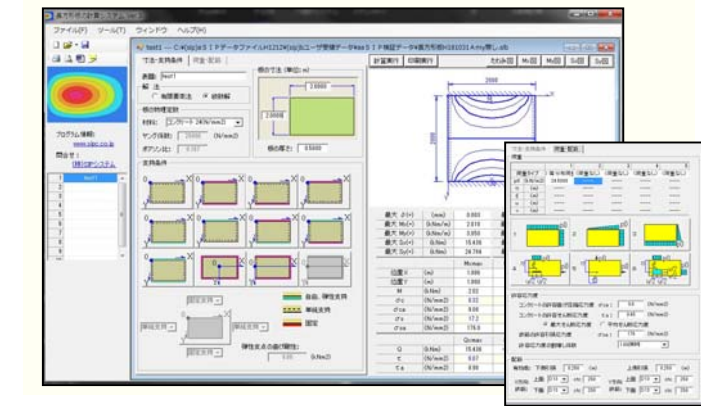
ファイル(F) ツール(T) ウィンドウ ヘルプ(H)

test1 — C:¥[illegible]

寸法・支持条件 | 荷重・配筋

表題: test1

解法
○ 級数解法 ● 差分解

板の寸法 (単位:m)

2.0000

2.0000

板の物理定数
材料: コンクリート 24(N/mm2)
ヤング係数: 25000 (N/mm2)
ポアソン比: 0.167

板の厚さ: 0.5000

支持条件

自由、弾性支持
単純支持
固定

弾性支点の値(弾性):
0.00 (kN/m2)

プログラム情報:
www.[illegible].co.jp
問合せ:
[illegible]システム

test1

計算実行 | 印刷実行

2000

最大 δ(+) (mm) 0.000
最大 Mx(+) (kN·m/m) 2.010
最大 My(+) (kN·m/m) 0.000
最大 Sx(+) (kN/m) 15.430
最大 Sy(+) (kN/m) 24.700

Mxmax
位置X (m) 1.000
位置Y (m) 1.000
M (kN·m) 2.02
σc (N/mm2) 0.32
σca (N/mm2) 8.00
σs (N/mm2) 17.2
σsa (N/mm2) 176.0

Qxmax
Q (kN/m) 15.430
τ (N/mm2) 0.07
τa (N/mm2) 0.00

寸法・支持条件 | 荷重・配筋

荷重

許容応力度
コンクリートの許容曲げ圧縮応力度 σca: 8.0 (N/mm2)
コンクリートの許容せん断応力度 τa: 0.40 (N/mm2)
● 最大せん断応力度 ○ 平均せん断応力度
鉄筋の許容引張応力度 σsa: 176 (N/mm2)
許容応力度の割増し係数: 1.00

配筋